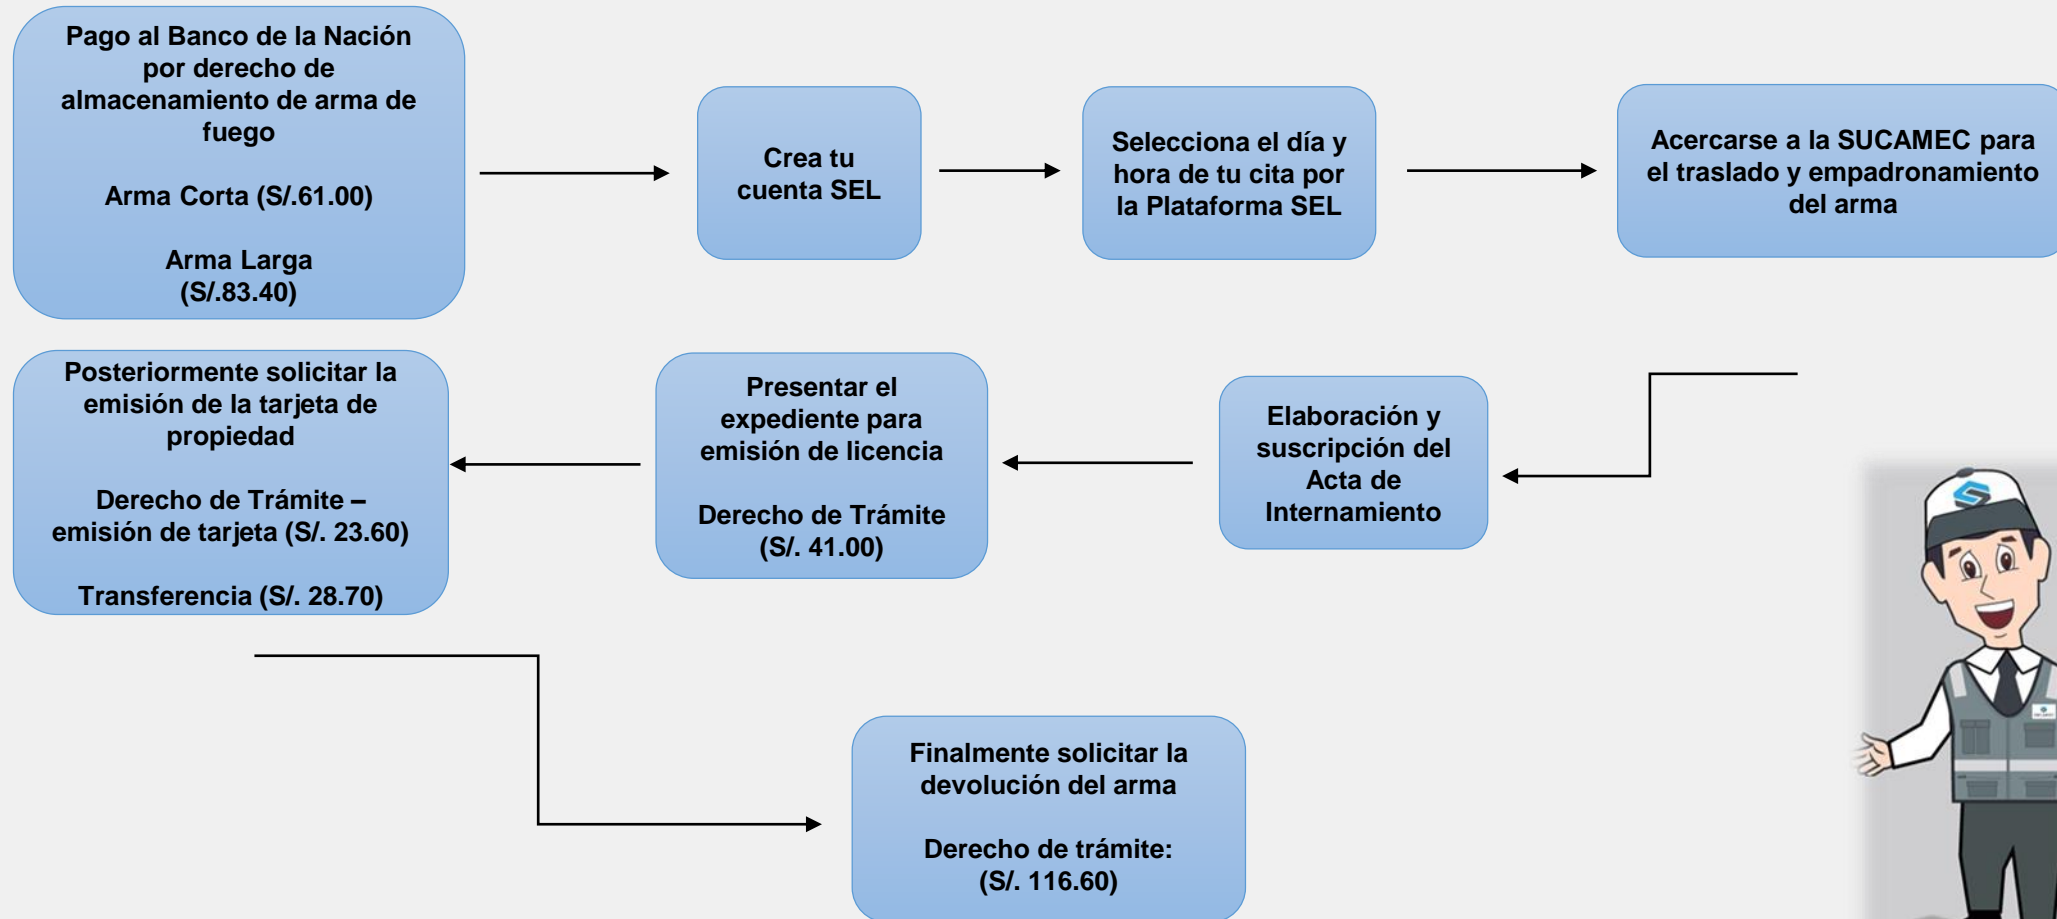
Pago al Banco de la Nación por derecho de almacenamiento de arma de fuego

Arma Corta (S/.61.00)

Arma Larga (S/.83.40)

Crea tu cuenta SEL

Selecciona el día y hora de tu cita por la Plataforma SEL

Acercarse a la SUCAMEC para el traslado y empadronamiento del arma

Elaboración y suscripción del Acta de Internamiento

Presentar el expediente para emisión de licencia

Derecho de Trámite (S/. 41.00)

Posteriormente solicitar la emisión de la tarjeta de propiedad

Derecho de Trámite – emisión de tarjeta (S/. 23.60)

Transferencia (S/. 28.70)

Finalmente solicitar la devolución del arma

Derecho de trámite: (S/. 116.60)